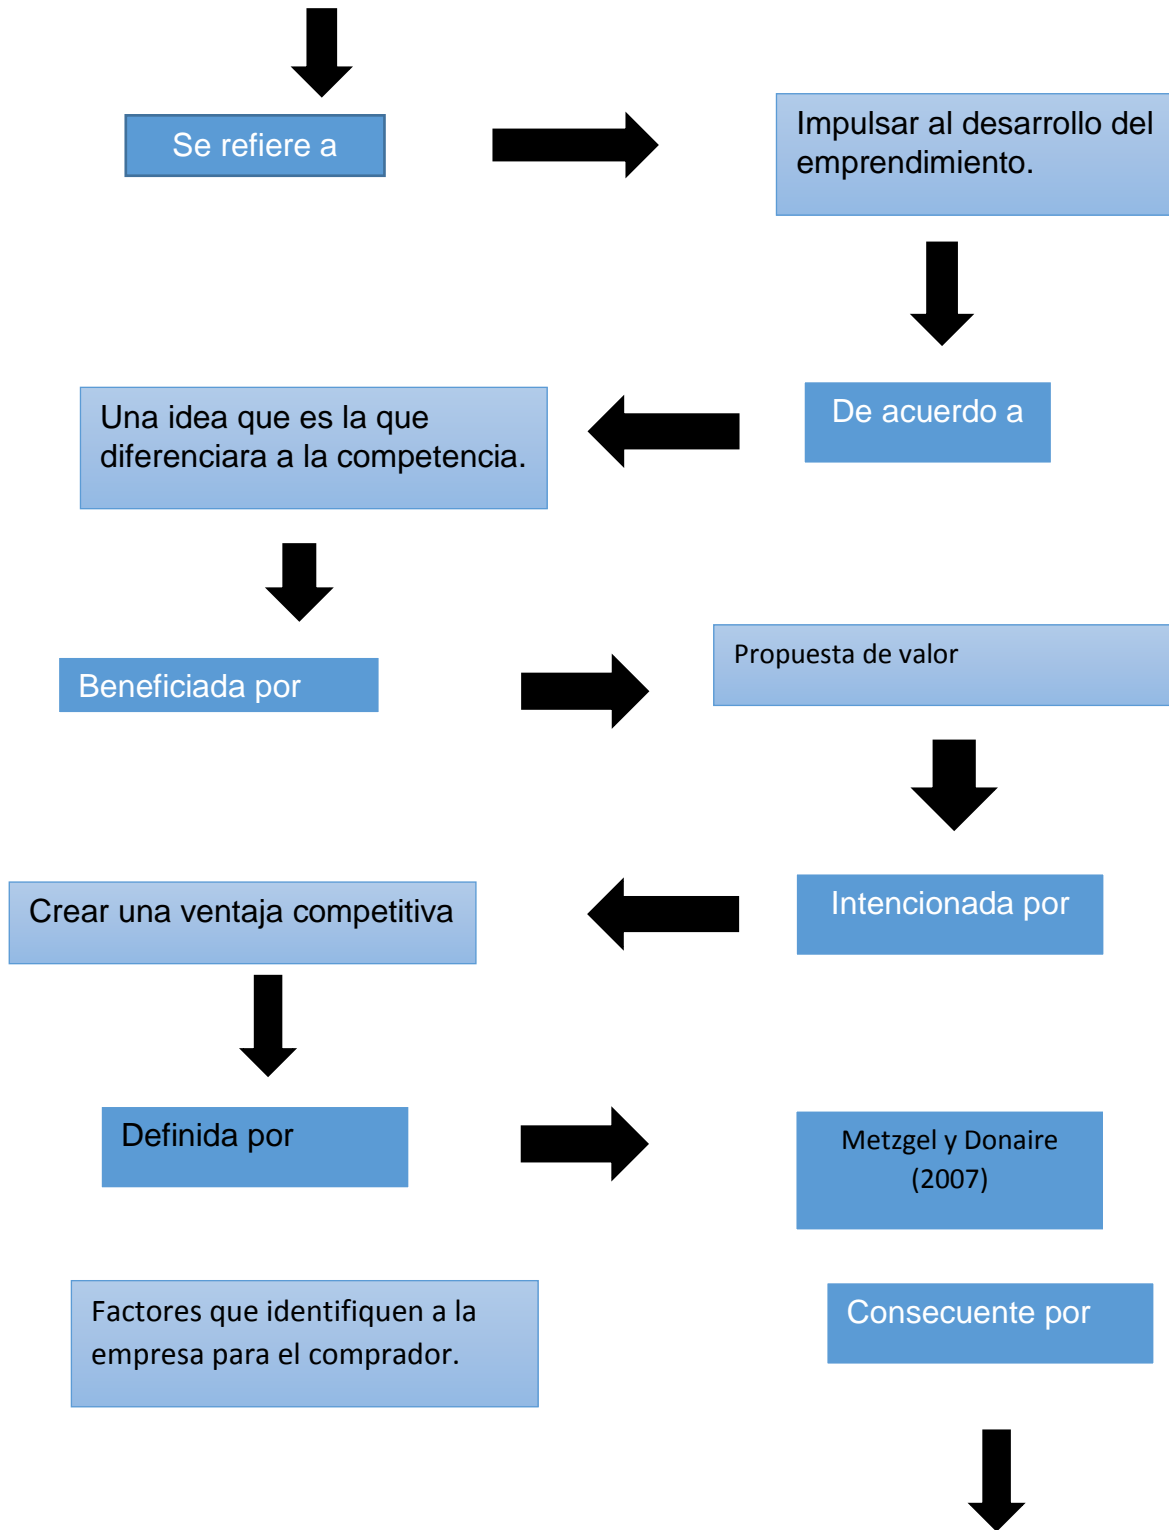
Se refiere a

Impulsar al desarrollo del emprendimiento.

De acuerdo a

Una idea que es la que diferenciara a la competencia.

Beneficiada por

Propuesta de valor

Intencionada por

Crear una ventaja competitiva

Definida por

Metzgel y Donaire (2007)

Factores que identifiquen a la empresa para el comprador.

Consecuente por